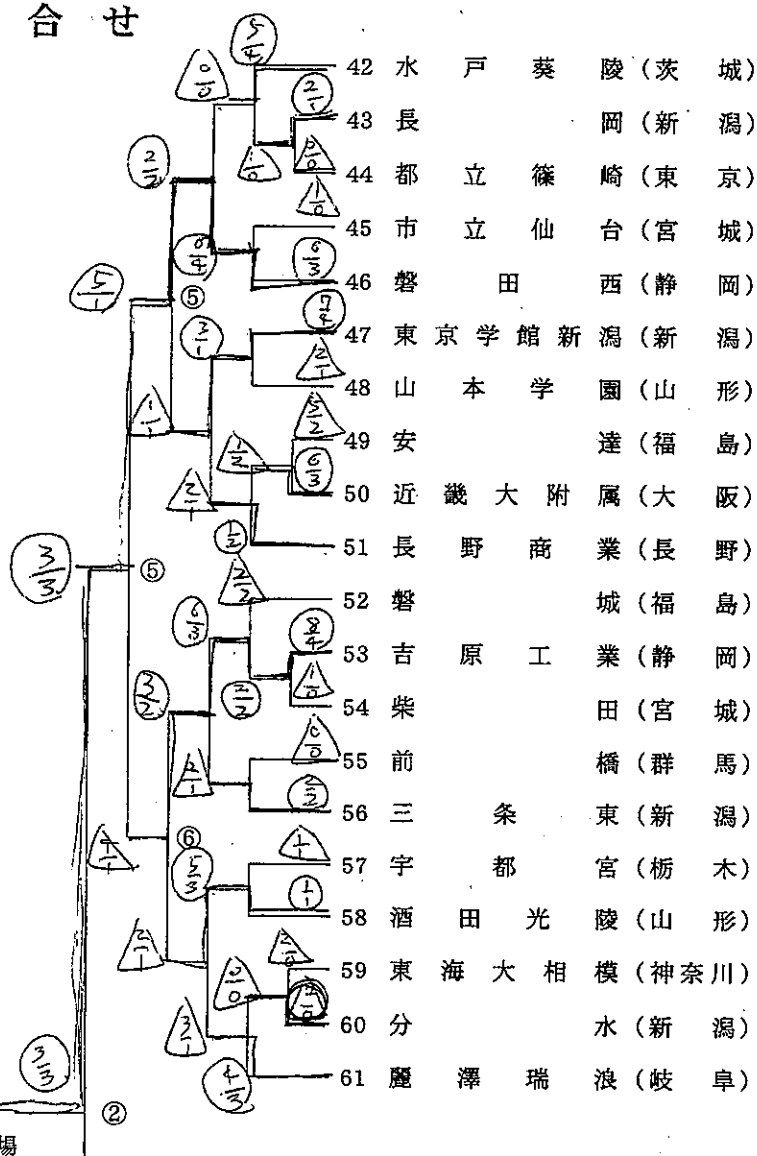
合せ

42 水戸葵陵（茨城）
43 長岡（新潟）
44 都立篠崎（東京）
45 市立仙台（宮城）
46 磐田西（静岡）
47 東京学館新潟（新潟）
48 山本学園（山形）
49 安達（福島）
50 近畿大附属（大阪）
51 長野商業（長野）
52 磐城（福島）
53 吉原工業（静岡）
54 柴田（宮城）
55 前橋（群馬）
56 三条東（新潟）
57 宇都宮（栃木）
58 酒田光陵（山形）
59 東海大相模（神奈川）
60 分水（新潟）
61 麗澤瑞浪（岐阜）

⑤
⑤
⑥
②

$\frac{5}{4}$ $\frac{0}{0}$ $\frac{2}{1}$ $\frac{2}{2}$ $\frac{1}{0}$ $\frac{0}{0}$ $\frac{1}{0}$ $\frac{6}{4}$ $\frac{6}{3}$ $\frac{5}{1}$ $\frac{7}{7}$ $\frac{3}{1}$ $\frac{2}{1}$ $\frac{1}{1}$ $\frac{5}{2}$ $\frac{1}{2}$ $\frac{6}{3}$ $\frac{2}{1}$ $\frac{1}{2}$ $\frac{3}{3}$ $\frac{2}{2}$ $\frac{6}{3}$ $\frac{8}{4}$ $\frac{3}{2}$ $\frac{2}{2}$ $\frac{1}{0}$ $\frac{2}{1}$ $\frac{0}{0}$ $\frac{3}{2}$ $\frac{4}{4}$ $\frac{5}{3}$ $\frac{1}{1}$ $\frac{1}{1}$ $\frac{2}{1}$ $\frac{2}{0}$ $\frac{2}{0}$ $\frac{2}{0}$ $\frac{3}{1}$ $\frac{4}{3}$ $\frac{3}{3}$

場